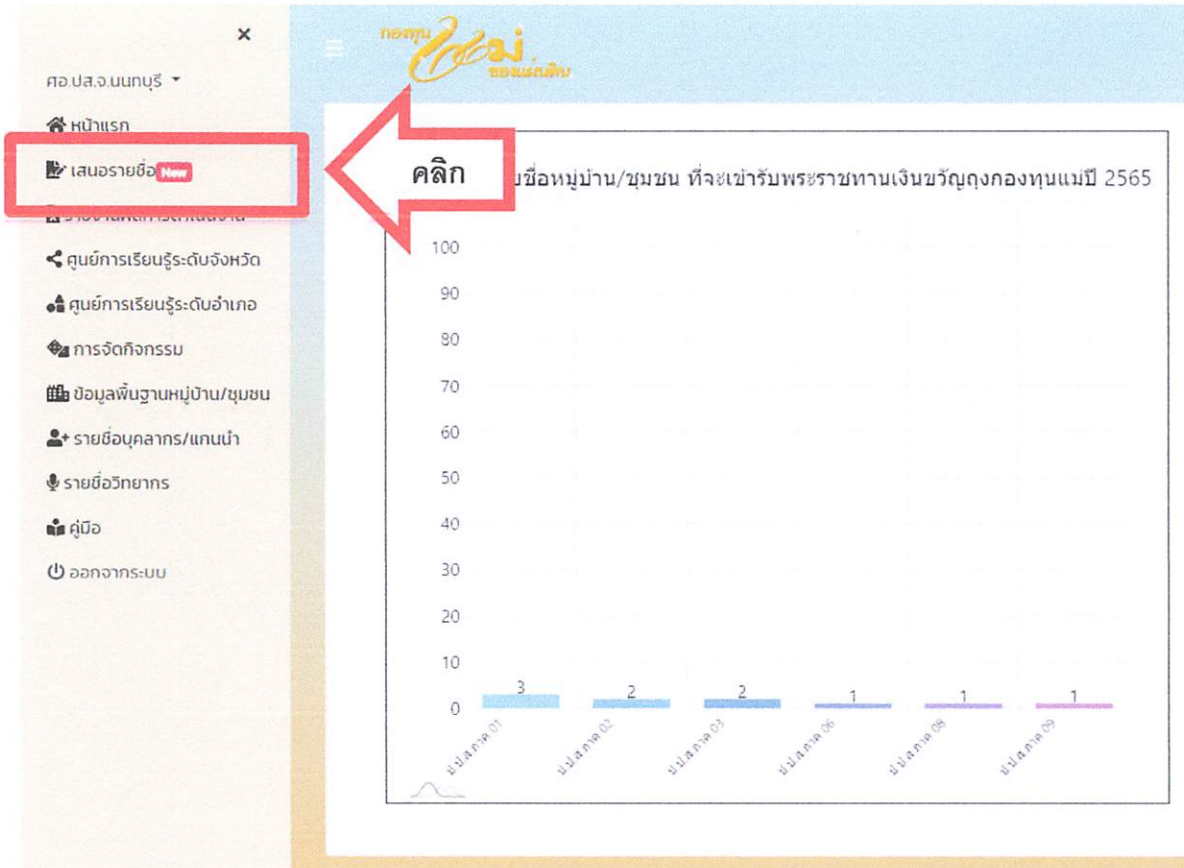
×
ศอ.ปส.จ.นนทบุรี ▾
หน้าแรก
เสนอรายชื่อ New
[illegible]
ศูนย์การเรียนรู้ระดับจังหวัด
ศูนย์การเรียนรู้ระดับอำเภอ
การจัดกิจกรรม
ข้อมูลพื้นฐานหมู่บ้าน/ชุมชน
รายชื่อบุคลากร/แกนนำ
รายชื่อวิทยากร
คู่มือ
ออกจากระบบ

กองทุนแม่ของแผ่นดิน

คลิก

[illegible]ชื่อหมู่บ้าน/ชุมชน ที่จะเข้ารับพระราชทานเงินขวัญถุงกองทุนแม่ปี 2565

100
90
80
70
60
50
40
30
20
10
0

3
2
2
1
1
1

ป.ป.ส.ภาค 01
ป.ป.ส.ภาค 02
ป.ป.ส.ภาค 03
ป.ป.ส.ภาค 06
ป.ป.ส.ภาค 08
ป.ป.ส.ภาค 09